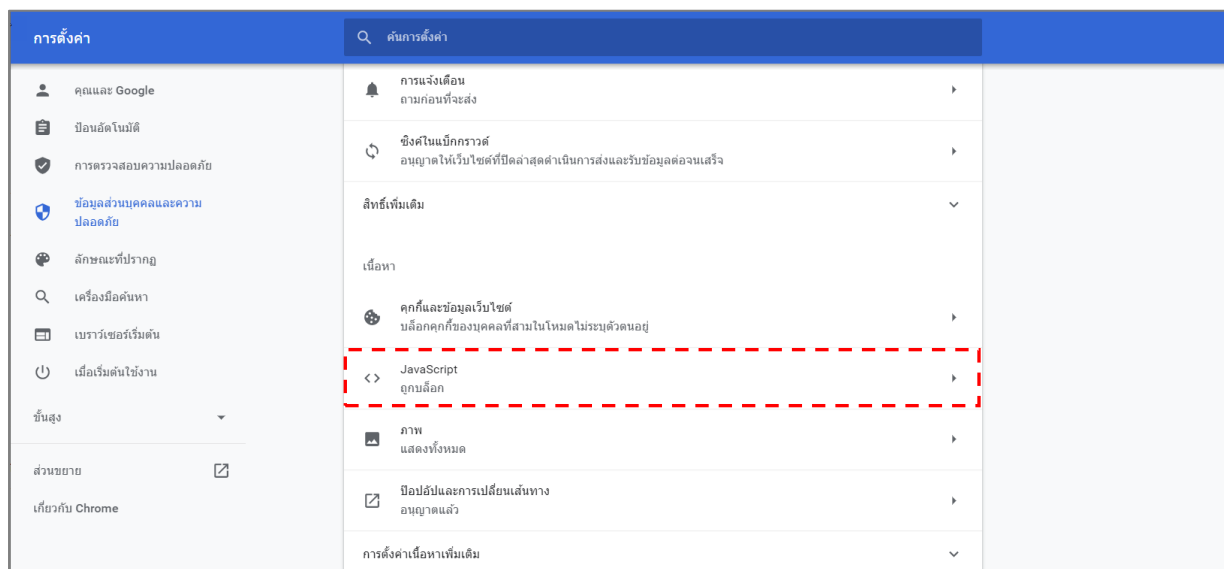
การตั้งค่า

ค้นการตั้งค่า

คุณและ Google
ป้อนอัตโนมัติ
การตรวจสอบความปลอดภัย
ข้อมูลส่วนบุคคลและความปลอดภัย
ลักษณะที่ปรากฏ
เครื่องมือค้นหา
เบราว์เซอร์เริ่มต้น
เมื่อเริ่มต้นใช้งาน
ขั้นสูง
ส่วนขยาย
เกี่ยวกับ Chrome

การแจ้งเตือน
ถามก่อนที่จะส่ง

ซิงค์ในแบ็กกราวด์
อนุญาตให้เว็บไซต์ที่ปิดล่าสุดดำเนินการส่งและรับข้อมูลต่อจนเสร็จ

สิทธิ์เพิ่มเติม

เนื้อหา

คุกกี้และข้อมูลเว็บไซต์
บล็อกคุกกี้ของบุคคลที่สามในโหมดไม่ระบุตัวตนอยู่

JavaScript
ถูกบล็อก

ภาพ
แสดงทั้งหมด

ป๊อปอัปและการเปลี่ยนเส้นทาง
อนุญาตแล้ว

การตั้งค่าเนื้อหาเพิ่มเติม